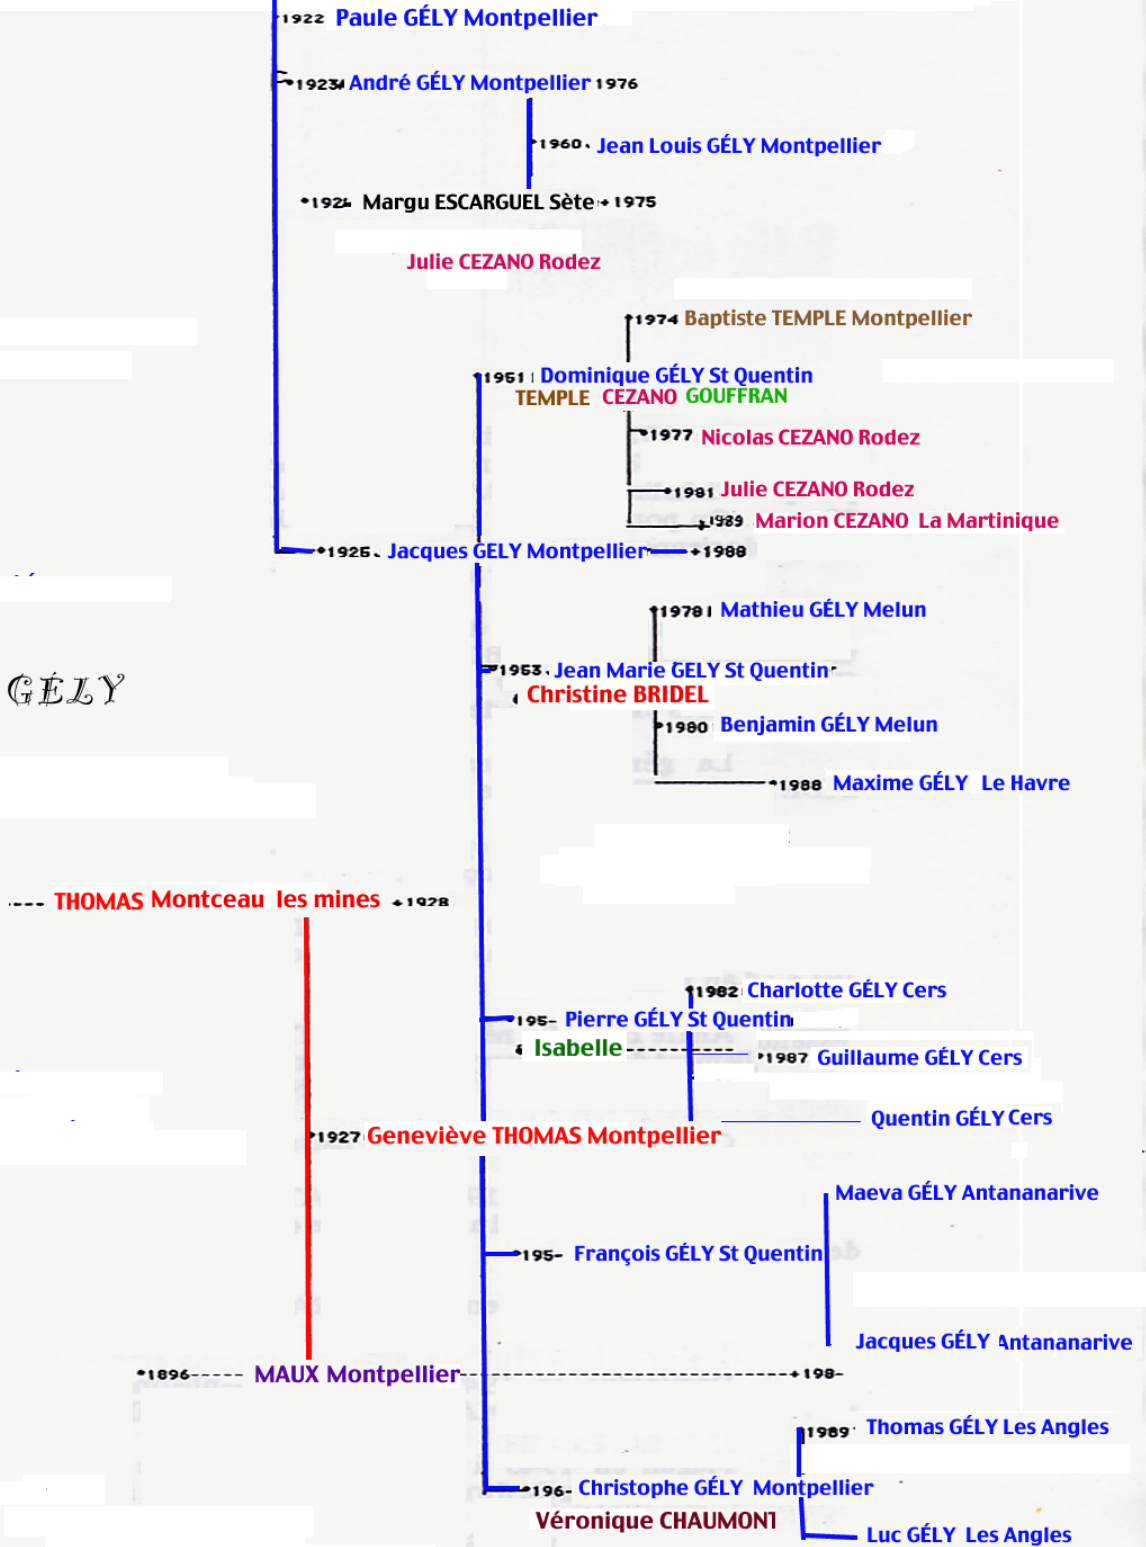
1922 Paule GÉLY Montpellier

1923 André GÉLY Montpellier 1976

1960 Jean Louis GÉLY Montpellier

1924 Margu ESCARGUEL Sète 1975

Julie CEZANO Rodez

1974 Baptiste TEMPLE Montpellier

1951 Dominique GÉLY St Quentin
TEMPLE CEZANO GOUFFRAN

1977 Nicolas CEZANO Rodez

1981 Julie CEZANO Rodez

1989 Marion CEZANO La Martinique

1925 Jacques GÉLY Montpellier 1988

1978 Mathieu GÉLY Melun

GÉLY

1953 Jean Marie GÉLY St Quentin
Christine BRIDEL

1980 Benjamin GÉLY Melun

1988 Maxime GÉLY Le Havre

---- THOMAS Montceau les mines 1928

1982 Charlotte GÉLY Cers

195- Pierre GÉLY St Quentin
Isabelle

1987 Guillaume GÉLY Cers

Quentin GÉLY Cers

1927 Geneviève THOMAS Montpellier

Maeva GÉLY Antananarive

195- François GÉLY St Quentin

Jacques GÉLY Antananarive

1896----- MAUX Montpellier---------------------------- 198-

1989 Thomas GÉLY Les Angles

196- Christophe GÉLY Montpellier
Véronique CHAUMONT

Luc GÉLY Les Angles